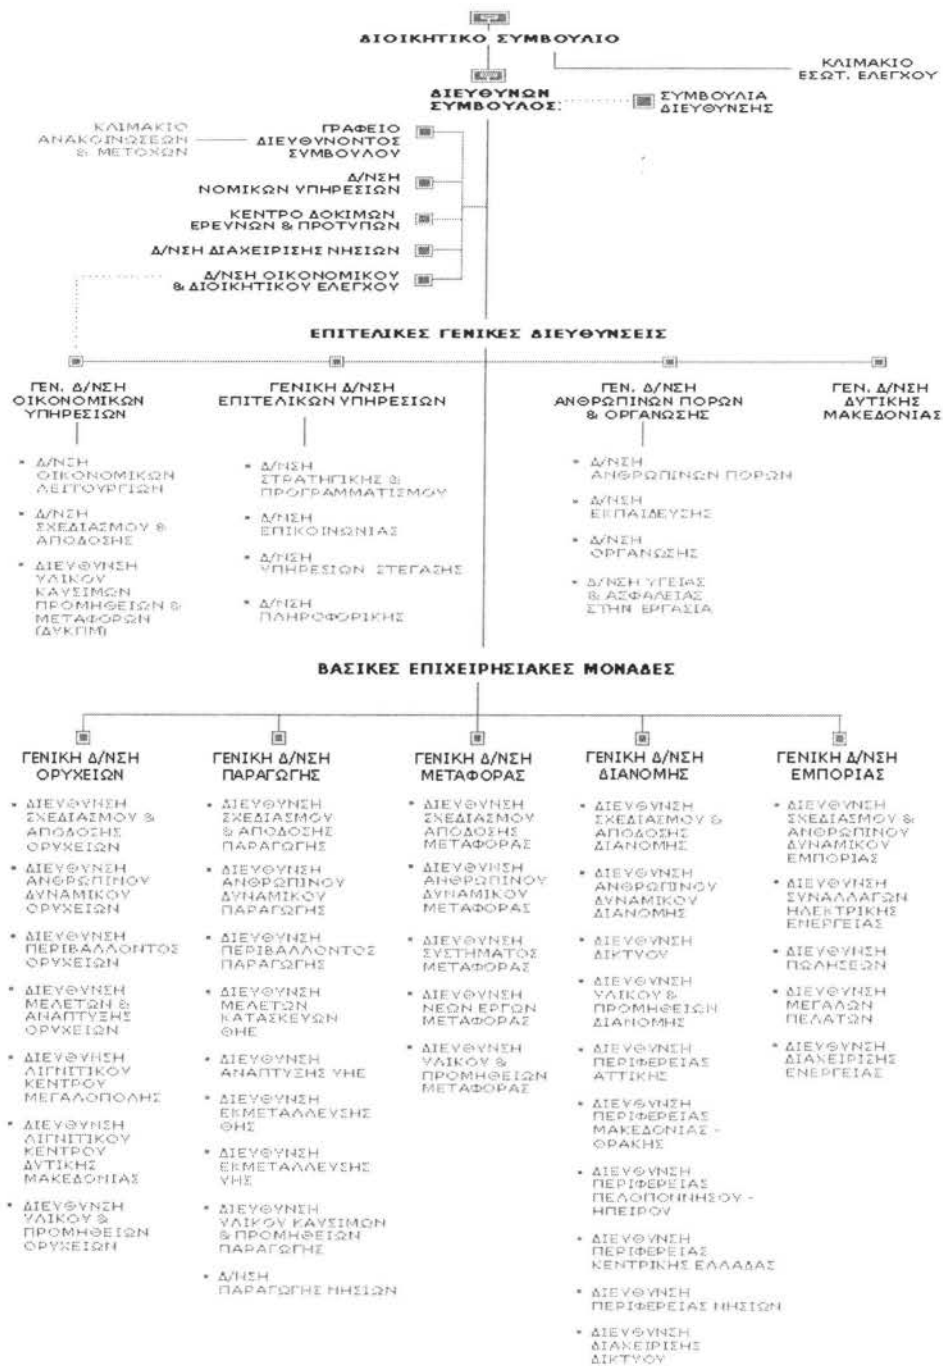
ΔΙΟΙΚΗΤΙΚΟ ΣΥΜΒΟΥΛΙΟ

ΚΛΙΜΑΚΙΟ ΕΣΩΤ. ΕΛΕΓΧΟΥ

ΔΙΕΥΘΥΝΩΝ ΣΥΜΒΟΥΛΟΣ

ΣΥΜΒΟΥΛΙΑ ΔΙΕΥΘΥΝΣΗΣ

ΚΛΙΜΑΚΙΟ ΑΝΑΚΟΙΝΩΣΕΩΝ & ΜΕΤΟΧΩΝ

ΓΡΑΦΕΙΟ ΔΙΕΥΘΥΝΟΝΤΟΣ ΣΥΜΒΟΥΛΟΥ

Δ/ΝΣΗ ΝΟΜΙΚΩΝ ΥΠΗΡΕΣΙΩΝ

ΚΕΝΤΡΟ ΔΟΚΙΜΩΝ ΕΡΕΥΝΩΝ & ΠΡΟΤΥΠΩΝ

Δ/ΝΣΗ ΔΙΑΧΕΙΡΙΣΗΣ ΝΗΣΙΩΝ

Δ/ΝΣΗ ΟΙΚΟΝΟΜΙΚΟΥ & ΔΙΟΙΚΗΤΙΚΟΥ ΕΛΕΓΧΟΥ

ΕΠΙΤΕΛΙΚΕΣ ΓΕΝΙΚΕΣ ΔΙΕΥΘΥΝΣΕΙΣ

ΓΕΝ. Δ/ΝΣΗ ΟΙΚΟΝΟΜΙΚΩΝ ΥΠΗΡΕΣΙΩΝ
• Δ/ΝΣΗ ΟΙΚΟΝΟΜΙΚΩΝ ΛΕΙΤΟΥΡΓΙΩΝ
• Δ/ΝΣΗ ΣΧΕΔΙΑΣΜΟΥ & ΑΠΟΔΟΣΗΣ
• ΔΙΕΥΘΥΝΣΗ ΥΛΙΚΟΥ ΚΑΥΣΙΜΩΝ ΠΡΟΜΗΘΕΙΩΝ & ΜΕΤΑΦΟΡΩΝ (ΔΥΚΠΜ)

ΓΕΝΙΚΗ Δ/ΝΣΗ ΕΠΙΤΕΛΙΚΩΝ ΥΠΗΡΕΣΙΩΝ
• Δ/ΝΣΗ ΣΤΡΑΤΗΓΙΚΗΣ & ΠΡΟΓΡΑΜΜΑΤΙΣΜΟΥ
• Δ/ΝΣΗ ΕΠΙΚΟΙΝΩΝΙΑΣ
• Δ/ΝΣΗ ΥΠΗΡΕΣΙΩΝ ΣΤΕΓΑΣΗΣ
• Δ/ΝΣΗ ΠΛΗΡΟΦΟΡΙΚΗΣ

ΓΕΝ. Δ/ΝΣΗ ΑΝΘΡΩΠΙΝΩΝ ΠΟΡΩΝ & ΟΡΓΑΝΩΣΗΣ
• Δ/ΝΣΗ ΑΝΘΡΩΠΙΝΩΝ ΠΟΡΩΝ
• Δ/ΝΣΗ ΕΚΠΑΙΔΕΥΣΗΣ
• Δ/ΝΣΗ ΟΡΓΑΝΩΣΗΣ
• Δ/ΝΣΗ ΥΓΕΙΑΣ & ΑΣΦΑΛΕΙΑΣ ΣΤΗΝ ΕΡΓΑΣΙΑ

ΓΕΝ. Δ/ΝΣΗ ΔΥΤΙΚΗΣ ΜΑΚΕΔΟΝΙΑΣ

ΒΑΣΙΚΕΣ ΕΠΙΧΕΙΡΗΣΙΑΚΕΣ ΜΟΝΑΔΕΣ

ΓΕΝΙΚΗ Δ/ΝΣΗ ΟΡΥΧΕΙΩΝ
• ΔΙΕΥΘΥΝΣΗ ΣΧΕΔΙΑΣΜΟΥ & ΑΠΟΔΟΣΗΣ ΟΡΥΧΕΙΩΝ
• ΔΙΕΥΘΥΝΣΗ ΑΝΘΡΩΠΙΝΟΥ ΔΥΝΑΜΙΚΟΥ ΟΡΥΧΕΙΩΝ
• ΔΙΕΥΘΥΝΣΗ ΠΕΡΙΒΑΛΛΟΝΤΟΣ ΟΡΥΧΕΙΩΝ
• ΔΙΕΥΘΥΝΣΗ ΜΕΛΕΤΩΝ & ΑΝΑΠΤΥΞΗΣ ΟΡΥΧΕΙΩΝ
• ΔΙΕΥΘΥΝΣΗ ΛΙΓΝΙΤΙΚΟΥ ΚΕΝΤΡΟΥ ΜΕΓΑΛΟΠΟΛΗΣ
• ΔΙΕΥΘΥΝΣΗ ΛΙΓΝΙΤΙΚΟΥ ΚΕΝΤΡΟΥ ΔΥΤΙΚΗΣ ΜΑΚΕΔΟΝΙΑΣ
• ΔΙΕΥΘΥΝΣΗ ΥΛΙΚΟΥ & ΠΡΟΜΗΘΕΙΩΝ ΟΡΥΧΕΙΩΝ

ΓΕΝΙΚΗ Δ/ΝΣΗ ΠΑΡΑΓΩΓΗΣ
• ΔΙΕΥΘΥΝΣΗ ΣΧΕΔΙΑΣΜΟΥ & ΑΠΟΔΟΣΗΣ ΠΑΡΑΓΩΓΗΣ
• ΔΙΕΥΘΥΝΣΗ ΑΝΘΡΩΠΙΝΟΥ ΔΥΝΑΜΙΚΟΥ ΠΑΡΑΓΩΓΗΣ
• ΔΙΕΥΘΥΝΣΗ ΠΕΡΙΒΑΛΛΟΝΤΟΣ ΠΑΡΑΓΩΓΗΣ
• ΔΙΕΥΘΥΝΣΗ ΜΕΛΕΤΩΝ ΚΑΤΑΣΚΕΥΩΝ ΘΗΕ
• ΔΙΕΥΘΥΝΣΗ ΑΝΑΠΤΥΞΗΣ ΥΗΕ
• ΔΙΕΥΘΥΝΣΗ ΕΚΜΕΤΑΛΛΕΥΣΗΣ ΘΗΣ
• ΔΙΕΥΘΥΝΣΗ ΕΚΜΕΤΑΛΛΕΥΣΗΣ ΥΗΣ
• ΔΙΕΥΘΥΝΣΗ ΥΛΙΚΟΥ ΚΑΥΣΙΜΩΝ & ΠΡΟΜΗΘΕΙΩΝ ΠΑΡΑΓΩΓΗΣ
• Δ/ΝΣΗ ΠΑΡΑΓΩΓΗΣ ΝΗΣΙΩΝ

ΓΕΝΙΚΗ Δ/ΝΣΗ ΜΕΤΑΦΟΡΑΣ
• ΔΙΕΥΘΥΝΣΗ ΣΧΕΔΙΑΣΜΟΥ ΑΠΟΔΟΣΗΣ ΜΕΤΑΦΟΡΑΣ
• ΔΙΕΥΘΥΝΣΗ ΑΝΘΡΩΠΙΝΟΥ ΔΥΝΑΜΙΚΟΥ ΜΕΤΑΦΟΡΑΣ
• ΔΙΕΥΘΥΝΣΗ ΣΥΣΤΗΜΑΤΟΣ ΜΕΤΑΦΟΡΑΣ
• ΔΙΕΥΘΥΝΣΗ ΝΕΩΝ ΕΡΓΩΝ ΜΕΤΑΦΟΡΑΣ
• ΔΙΕΥΘΥΝΣΗ ΥΛΙΚΟΥ & ΠΡΟΜΗΘΕΙΩΝ ΜΕΤΑΦΟΡΑΣ

ΓΕΝΙΚΗ Δ/ΝΣΗ ΔΙΑΝΟΜΗΣ
• ΔΙΕΥΘΥΝΣΗ ΣΧΕΔΙΑΣΜΟΥ & ΑΠΟΔΟΣΗΣ ΔΙΑΝΟΜΗΣ
• ΔΙΕΥΘΥΝΣΗ ΑΝΘΡΩΠΙΝΟΥ ΔΥΝΑΜΙΚΟΥ ΔΙΑΝΟΜΗΣ
• ΔΙΕΥΘΥΝΣΗ ΔΙΚΤΥΟΥ
• ΔΙΕΥΘΥΝΣΗ ΥΛΙΚΟΥ & ΠΡΟΜΗΘΕΙΩΝ ΔΙΑΝΟΜΗΣ
• ΔΙΕΥΘΥΝΣΗ ΠΕΡΙΦΕΡΕΙΑΣ ΑΤΤΙΚΗΣ
• ΔΙΕΥΘΥΝΣΗ ΠΕΡΙΦΕΡΕΙΑΣ ΜΑΚΕΔΟΝΙΑΣ - ΘΡΑΚΗΣ
• ΔΙΕΥΘΥΝΣΗ ΠΕΡΙΦΕΡΕΙΑΣ ΠΕΛΟΠΟΝΝΗΣΟΥ - ΗΠΕΙΡΟΥ
• ΔΙΕΥΘΥΝΣΗ ΠΕΡΙΦΕΡΕΙΑΣ ΚΕΝΤΡΙΚΗΣ ΕΛΛΑΔΑΣ
• ΔΙΕΥΘΥΝΣΗ ΠΕΡΙΦΕΡΕΙΑΣ ΝΗΣΙΩΝ
• ΔΙΕΥΘΥΝΣΗ ΔΙΑΧΕΙΡΙΣΗΣ ΔΙΚΤΥΟΥ

ΓΕΝΙΚΗ Δ/ΝΣΗ ΕΜΠΟΡΙΑΣ
• ΔΙΕΥΘΥΝΣΗ ΣΧΕΔΙΑΣΜΟΥ & ΑΝΘΡΩΠΙΝΟΥ ΔΥΝΑΜΙΚΟΥ ΕΜΠΟΡΙΑΣ
• ΔΙΕΥΘΥΝΣΗ ΣΥΝΑΛΛΑΓΩΝ ΗΛΕΚΤΡΙΚΗΣ ΕΝΕΡΓΕΙΑΣ
• ΔΙΕΥΘΥΝΣΗ ΠΩΛΗΣΕΩΝ
• ΔΙΕΥΘΥΝΣΗ ΜΕΓΑΛΩΝ ΠΕΛΑΤΩΝ
• ΔΙΕΥΘΥΝΣΗ ΔΙΑΧΕΙΡΙΣΗΣ ΕΝΕΡΓΕΙΑΣ